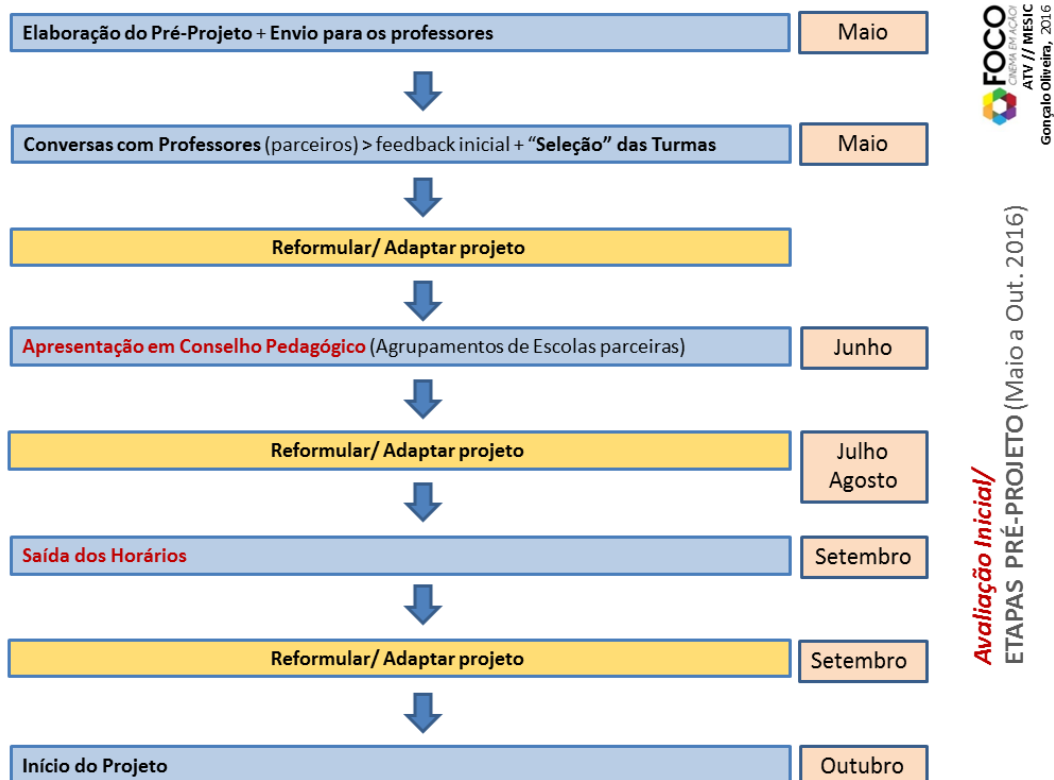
Elaboração do Pré-Projeto + Envio para os professores

Maio

Conversas com Professores (parceiros) > feedback inicial + "Seleção" das Turmas

Maio

Reformular/ Adaptar projeto

Apresentação em Conselho Pedagógico (Agrupamentos de Escolas parceiras)

Junho

Reformular/ Adaptar projeto

Julho Agosto

Saída dos Horários

Setembro

Reformular/ Adaptar projeto

Setembro

Início do Projeto

Outubro

FOCO CINEMA EM ACÇÃO
ATV // MESIC
Gonçalo Oliveira, 2016

Avaliação Inicial/
ETAPAS PRÉ-PROJETO (Maio a Out. 2016)